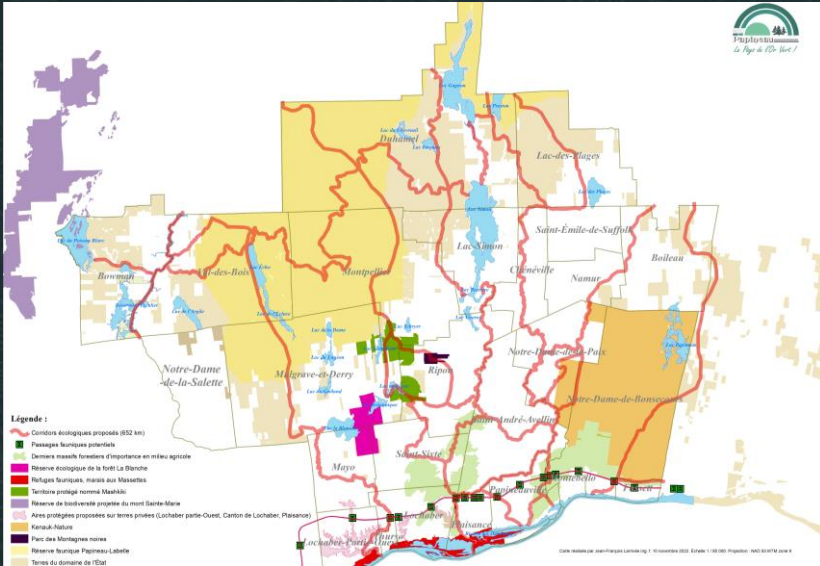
Papineau
La Pays de l'Or Vert !

Duhamel
Lac-des-Plages
Saint-Émile-de-Suffolk
Lac-Simon
Chénéville
Namur
Boileau
Bowman
Val-des-Bois
Montpellier
Notre-Dame-de-la-Paix
Notre-Dame-de-la-Salette
Mulgrave-et-Derry
Ripon
Notre-Dame-de-Bonsecours
Saint-André-Avellin
Mayo
Saint-Sixte
Papineauville
Montebello
Fassett
Lochaber
Plaisance
Lochaber-Partie-Ouest
Thurso

Lac Simon
Lac Gagnon
Lac Preston
Lac Poisson

Légende :
Corridors écologiques proposés (652 km)
Passages fauniques potentiels
Derniers massifs forestiers d'importance en milieu agricole
Réserve écologique de la forêt La Blanche
Refuges fauniques, marais aux Massettes
Territoire protégé nommé Mashkiki
Réserve de biodiversité projetée du mont Sainte-Marie
Aires protégées proposées sur terres privées (Lochaber partie-Ouest, Canton de Lochaber, Plaisance)
Kenauk-Nature
Parc des Montagnes noires
Réserve faunique Papineau-Labelle
Terres du domaine de l'État

Carte réalisée par Jean-François Lemire ing. f. 10 novembre 2022. Échelle 1 : 150 000. Projection : NAD 83 MTM zone 8